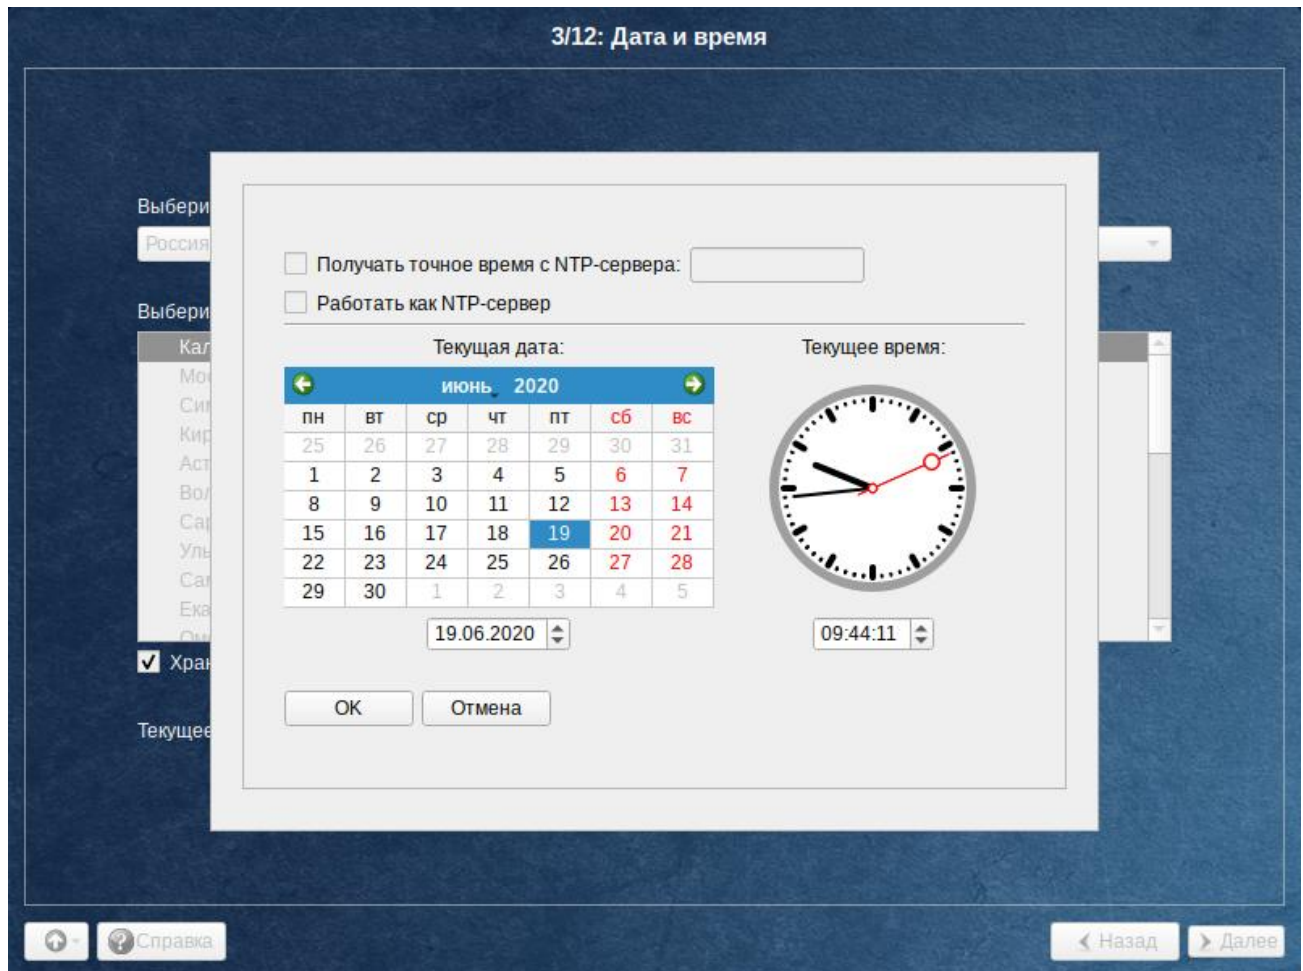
3/12: Дата и время

Выбери
Россия

Выбери
Ка
Мо
Си
Ки
Ас
Во
Са
Ул
Са
Ек
Ом

Хра

Текуще

Получать точное время с NTP-сервера:
Работать как NTP-сервер

Текущая дата:

июнь 2020

| пн | вт | ср | чт | пт | сб | вс |
|---|---|---|---|---|---|---|
| 25 | 26 | 27 | 28 | 29 | 30 | 31 |
| 1 | 2 | 3 | 4 | 5 | 6 | 7 |
| 8 | 9 | 10 | 11 | 12 | 13 | 14 |
| 15 | 16 | 17 | 18 | 19 | 20 | 21 |
| 22 | 23 | 24 | 25 | 26 | 27 | 28 |
| 29 | 30 | 1 | 2 | 3 | 4 | 5 |

19.06.2020

Текущее время:

09:44:11

OK Отмена

Справка

Назад Далее